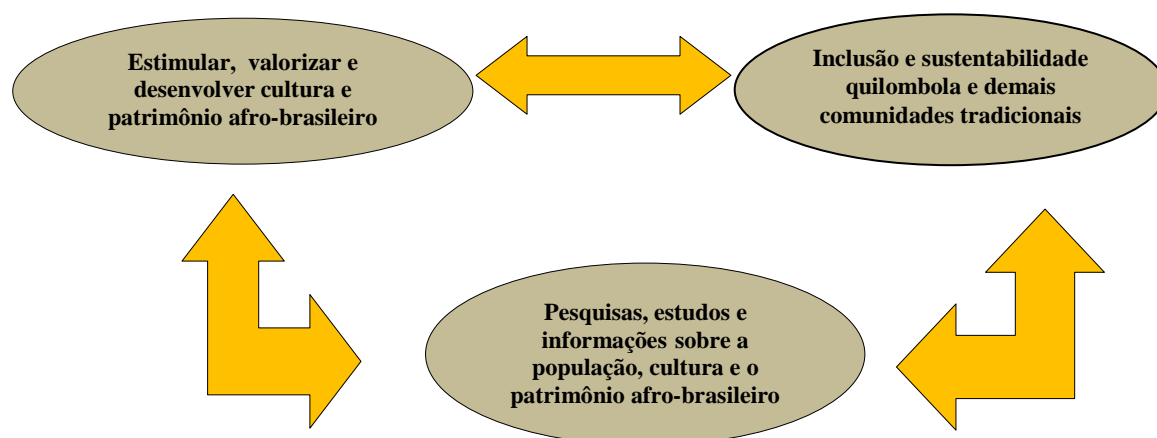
Estimular, valorizar e desenvolver cultura e patrimônio afro-brasileiro

Inclusão e sustentabilidade quilombola e demais comunidades tradicionais

Pesquisas, estudos e informações sobre a população, cultura e o patrimônio afro-brasileiro